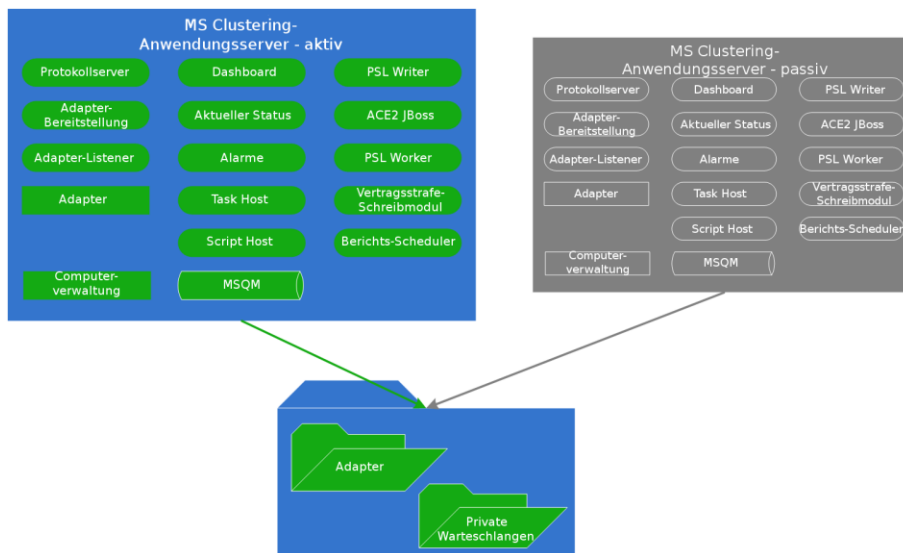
MS Clustering-
Anwendungsserver - aktiv

Protokollserver
Dashboard
PSL Writer
Adapter-Bereitstellung
Aktueller Status
ACE2 JBoss
Adapter-Listener
Alarme
PSL Worker
Adapter
Task Host
Vertragsstrafe-Schreibmodul
Script Host
Berichts-Scheduler
Computer-verwaltung
MSQM

MS Clustering-
Anwendungsserver - passiv

Protokollserver
Dashboard
PSL Writer
Adapter-Bereitstellung
Aktueller Status
ACE2 JBoss
Adapter-Listener
Alarme
PSL Worker
Adapter
Task Host
Vertragsstrafe-Schreibmodul
Script Host
Berichts-Scheduler
Computer-verwaltung
MSQM

Adapter
Private Warteschlangen